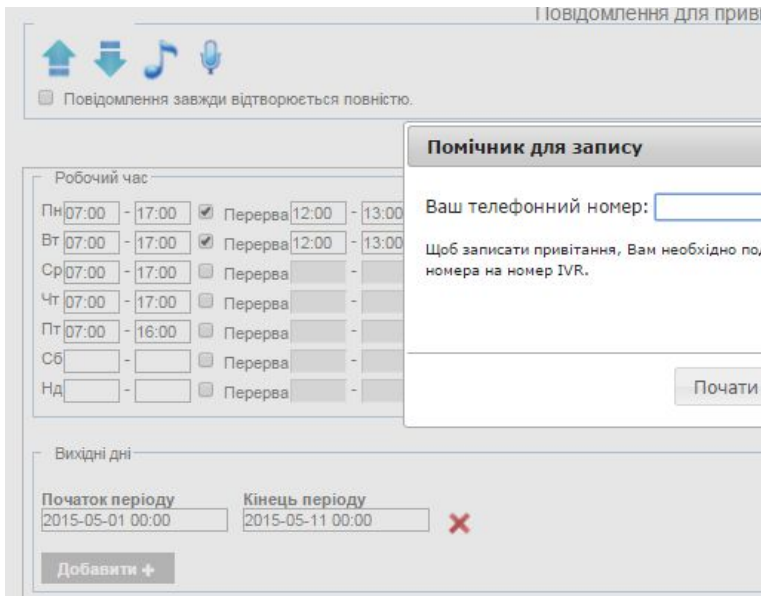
Повідомлення для приві

Повідомлення завжди відтворюється повністю.

Робочий час

| | | | | | | |
|---|---|---|---|---|---|---|
| Пн | 07:00 | - 17:00 | Перерва | 12:00 | - 13:00 | |
| Вт | 07:00 | - 17:00 | Перерва | 12:00 | - 13:00 | |
| Ср | 07:00 | - 17:00 | Перерва | | - | |
| Чт | 07:00 | - 17:00 | Перерва | | - | |
| Пт | 07:00 | - 16:00 | Перерва | | - | |
| Сб | | - | Перерва | | - | |
| Нд | | - | Перерва | | - | |

Помічник для запису

Ваш телефонний номер:

Щоб записати привітання, Вам необхідно под номера на номер IVR.

Почати

Вихідні дні

| Початок періоду | Кінець періоду |
|---|---|
| 2015-05-01 00:00 | 2015-05-11 00:00 |

Добавити +